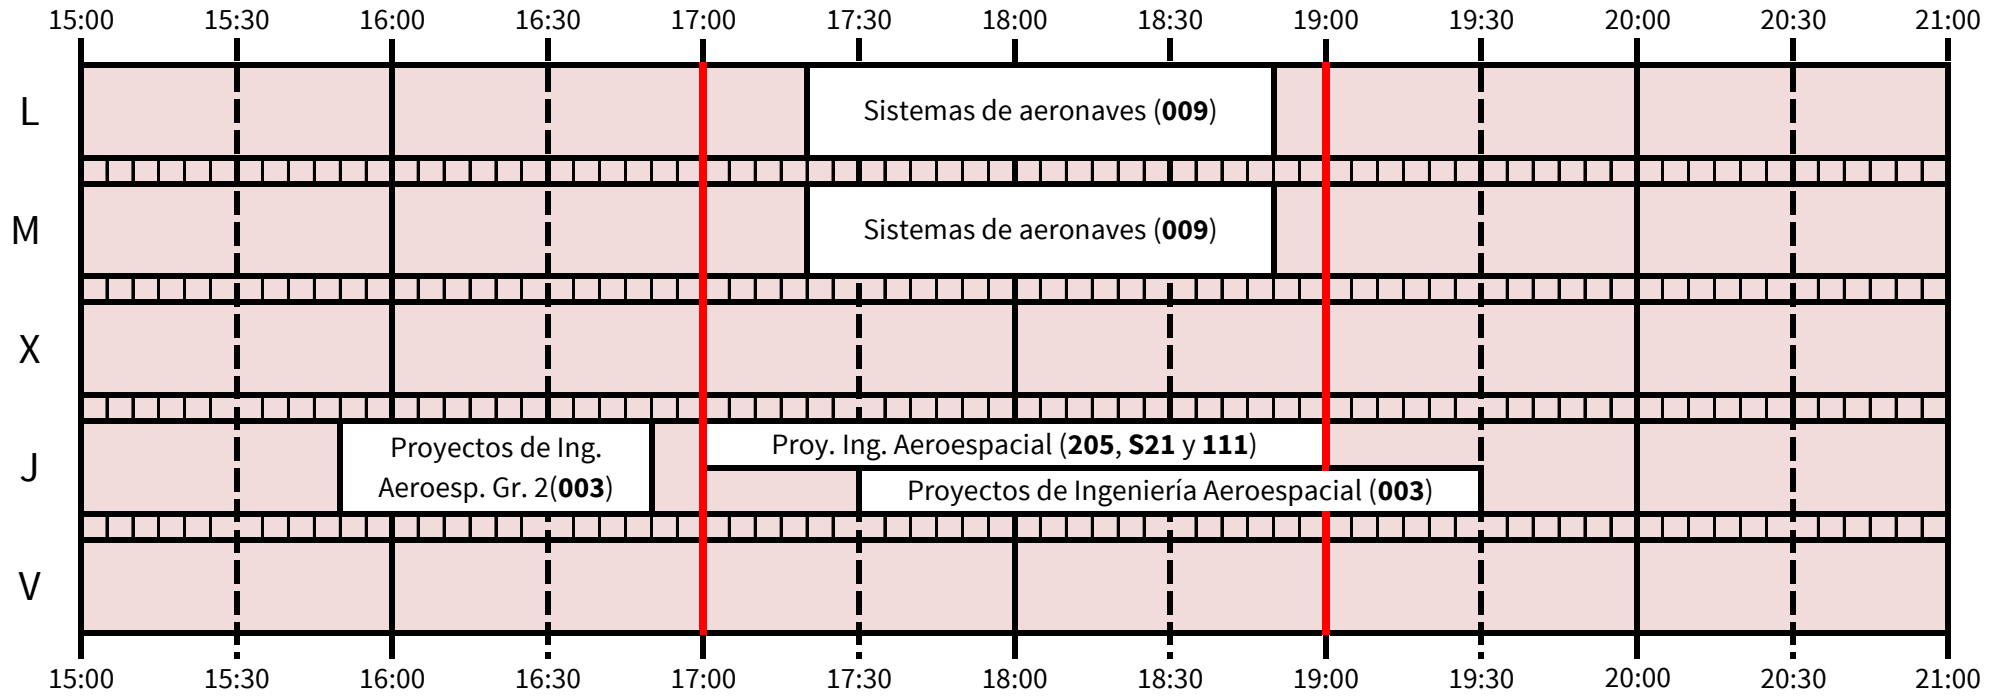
15:00 15:30 16:00 16:30 17:00 17:30 18:00 18:30 19:00 19:30 20:00 20:30 21:00

L
Sistemas de aeronaves (**009**)

M
Sistemas de aeronaves (**009**)

X

J
Proyectos de Ing. Aeroesp. Gr. 2(**003**)
Proy. Ing. Aeroespacial (**205**, **S21** y **111**)
Proyectos de Ingeniería Aeroespacial (**003**)

V

15:00 15:30 16:00 16:30 17:00 17:30 18:00 18:30 19:00 19:30 20:00 20:30 21:00